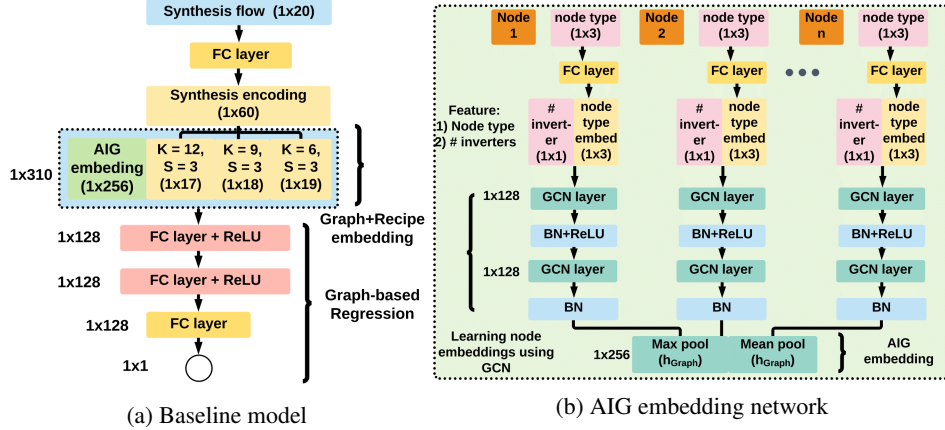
Synthesis flow (1x20)

FC layer

Synthesis encoding (1x60)

1x310

AIG embeding (1x256)

K = 12, S = 3 (1x17)

K = 9, S = 3 (1x18)

K = 6, S = 3 (1x19)

Graph+Recipe embedding

1x128 FC layer + ReLU

1x128 FC layer + ReLU

1x128 FC layer

1x1

Graph-based Regression

(a) Baseline model

Node 1

node type (1x3)

Node 2

node type (1x3)

Node n

node type (1x3)

FC layer

FC layer

FC layer

Feature:
1) Node type
2) # inverters

# inverter (1x1)

node type embed (1x3)

# inverter (1x1)

node type embed (1x3)

# inverter (1x1)

node type embed (1x3)

1x128 GCN layer

GCN layer

GCN layer

BN+ReLU

BN+ReLU

BN+ReLU

1x128 GCN layer

GCN layer

GCN layer

BN

BN

BN

Learning node embeddings using GCN

1x256 Max pool ($h_{Graph}$)

Mean pool ($h_{Graph}$)

AIG embedding

(b) AIG embedding network